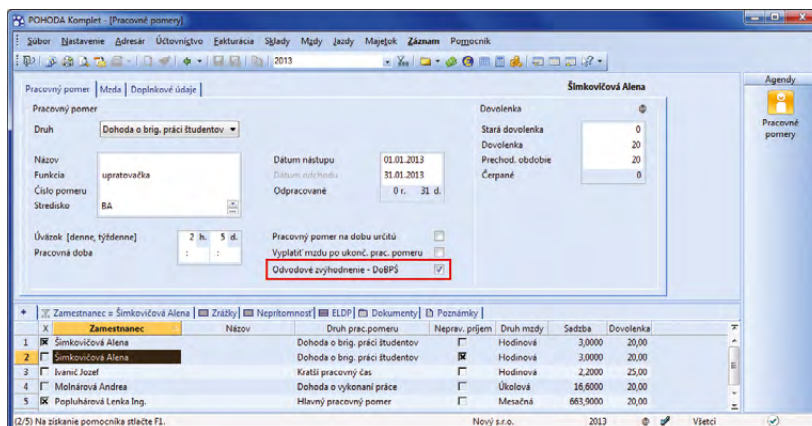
POHODA Komplet - [Pracovné pomery]

Súbor Nastavenie Adresár Účtovníctvo Fakturácia Sklady Mzdy Jazdy Majetok Záznam Pomocník

2013

Agendy

Pracovné pomery

Pracovný pomer | Mzda | Doplnkové údaje

Šimkovičová Alena

Pracovný pomer

Druh Dohoda o brig. práci študentov

Názov
Funkcia upratovačka
Číslo pomeru
Stredisko BA

Dátum nástupu 01.01.2013
Dátum odchodu 31.01.2013
Odpracované 0 r. 31 d.

Dovolenka
Stará dovolenka 0
Dovolenka 20
Prechod. obdobie 20
Čerpané 0

Úväzok [denne, týždenne] 2 h. 5 d.
Pracovná doba : :

Pracovný pomer na dobu určitú
Vyplatiť mzdu po ukonč. prac. pomeru
Odvodové zvýhodnenie - DoBPŠ

Zamestnanec = Šimkovičová Alena | Zrážky | Neprítomnosť | ELDP | Dokumenty | Poznámky

| | X | Zamestnanec | Názov | Druh prac.pomeru | Neprav. príjem | Druh mzdy | Sadzba | Dovolenka |
|---|---|---|---|---|---|---|---|---|
| 1 | ☒ | Šimkovičová Alena | | Dohoda o brig. práci študentov | ☐ | Hodinová | 3,0000 | 20,00 |
| 2 | ☐ | Šimkovičová Alena | | Dohoda o brig. práci študentov | ☒ | Hodinová | 3,0000 | 20,00 |
| 3 | ☐ | Ivanič Jozef | | Kratší pracovný čas | ☐ | Hodinová | 2,2000 | 25,00 |
| 4 | ☐ | Molnárová Andrea | | Dohoda o vykonaní práce | ☐ | Úkolová | 16,6000 | 20,00 |
| 5 | ☒ | Popluhárová Lenka Ing. | | Hlavný pracovný pomer | ☐ | Mesačná | 663,9000 | 20,00 |

(2/5) Na získanie pomocníka stlačte F1. Nový s.r.o. 2013 Všetci